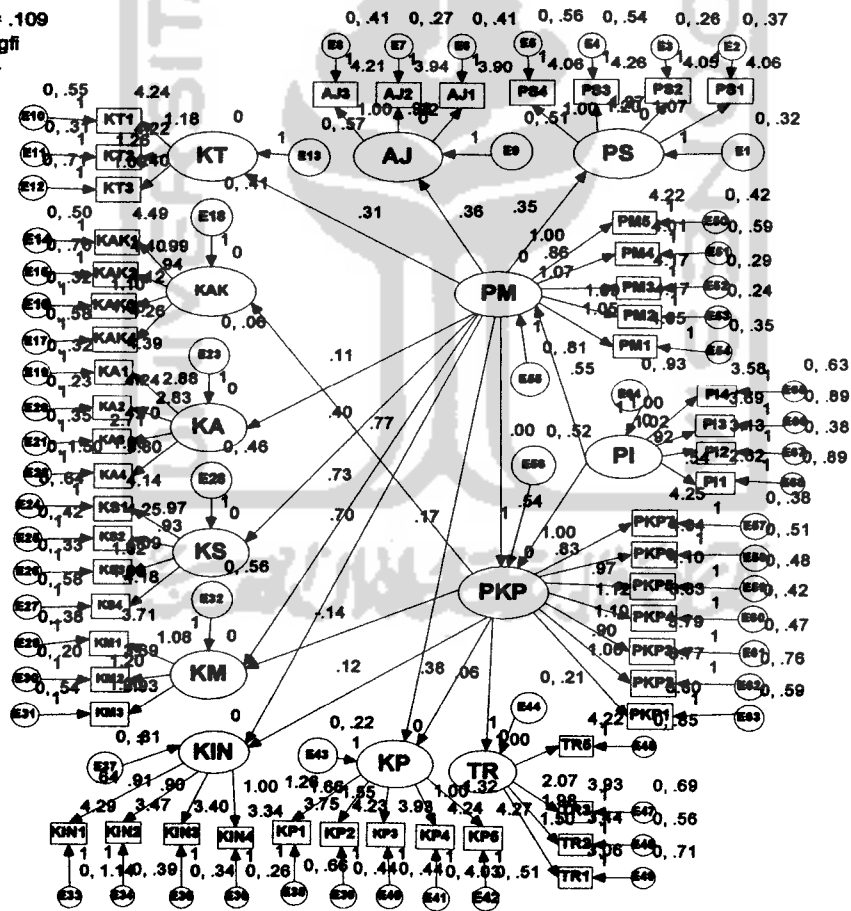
= .109
gfi

0, .41 0, .27 0, .41 0, .56 0, .54 0, .26 0, .37
E8 E7 E6 E5 E4 E3 E2
4.21 3.94 3.90 4.06 4.26 4.05 4.06
AJ3 AJ2 AJ1 PS4 PS3 PS2 PS1
1.00 .92 1.00 1.20 1.07
0, .57 0 0, .51 0 0, .32
AJ 1 E9 PS 1 E1

0, .55 4.24
E10 KT1 1.18 0
0, .31 1.26 1
E11 KT2 .22 KT E13
0, .71 .40
E12 KT3 0, .41 .31 .36 .35

0, .50 4.49 4.22 0, .42
E14 KAK1 E18 PM5 E50 0, .59
0, .70 40.99 1.00
E15 KAK2 .94 0 .86 PM4 E51 0, .29
0, .32 .42 1.07 .17
E16 KAK3 1.10 KAK 1.06 PM3 .17 E52 0, .24
0, .58 .26 PM 1.05 PM2 .05 E53 0, .35
E17 KAK4 0, .06 1 0, .81 PM1 E54
0, .32 .39 .11 0, .93
E19 KA1 E23 E55 .55 3.58 0, .63
0, .23 .24 2.86 E64 PI4 3.89 E66 0, .89
E20 KA2 2.83 1 .40 .77 1.00
0, .35 2.47 0 .02 PI3 3.13 E67 0, .38
E21 KA3 .80 KA .00 0, .52 .92
0, .50 .90 0, .46 E56 PI PI2 2.62 E68 0, .89
E22 KA4 .14 .73 PI1 E69
0, .62 4.25 0, .38
E24 KS1 25.97 E28 .54 1.00
0, .42 .93 1 .70 .17 1 PKP7 .04 E57 0, .51
E25 KS2 1.02 .09 0 .83 PKP6 .10 E58 0, .48
0, .33 KS 0 .97
E26 KS3 .18 0, .56 1.12 PKP5 3.63 E59 0, .42
0, .58 3.71 PKP
E27 KS4 E32 1.10 PKP4 3.79 E60 0, .47
0, .38 1.08 .90
E29 KM1 .89 0 -.14 1.06 PKP3 .77 E61 0, .76
0, .20 1.20 .12 PKP2 3.60 E62 0, .59
E30 KM2 1.93 KM 1 PKP1
0, .54 .38 .06 0, .21 0, .85 E63
E31 KM3 0
0, .22 E44 4.22
0, .61 1 E43 1 1.00
E37 KIN KP TR TR5 E46
.64 .91 .90 1.00 1.26 1.66 1.55 1.00 .32 2.07 3.93 0, .69
4.29 3.47 3.40 3.34 3.75 4.23 3.93 4.24 4.27 1.96 TR3 3.54 E47 0, .56
1.50 TR2 3.06 E48 0, .71
KIN1 KIN2 KIN3 KIN4 KP1 KP2 KP3 KP4 KP5 TR1 E49
0, 1.14 0, .39 0, .34 0, .26 0, .66 0, .44 0, .44 0, 4.03 0, .51
E33 E34 E35 E36 E38 E39 E40 E41 E42